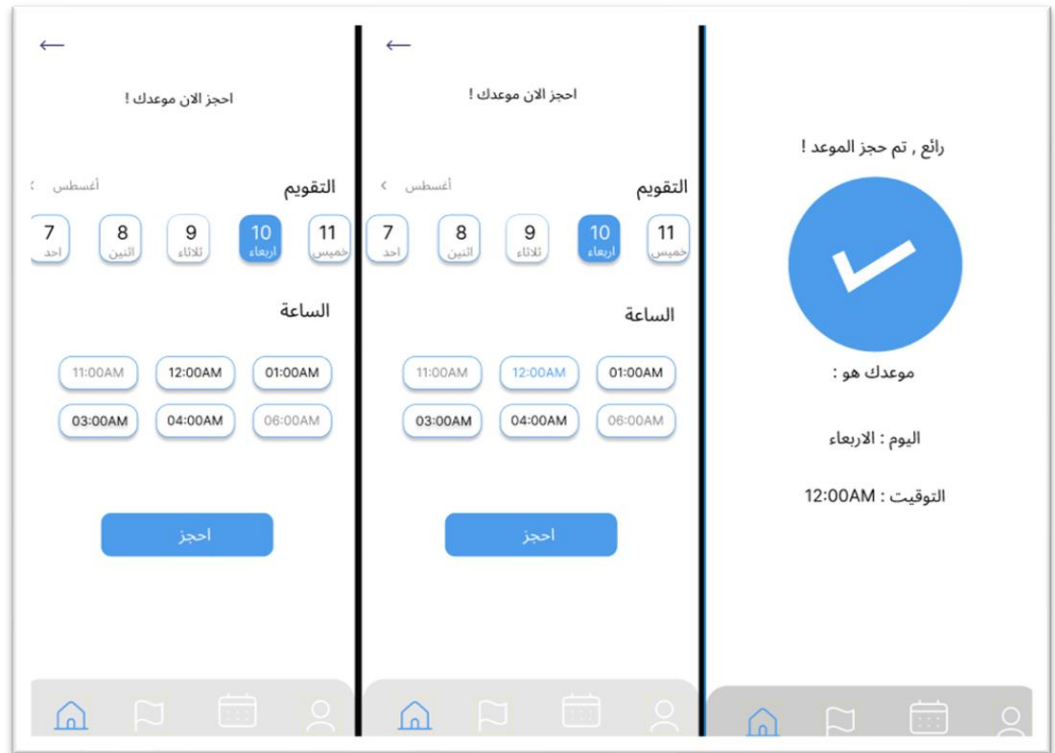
←

احجز الان موعدك !

التقويم

أغسطس <

11 خميس

10 اربعاء

9 ثلاثاء

8 اثنين

7 احد

الساعة

01:00AM

12:00AM

11:00AM

06:00AM

04:00AM

03:00AM

احجز

←

احجز الان موعدك !

التقويم

أغسطس <

11 خميس

10 اربعاء

9 ثلاثاء

8 اثنين

7 احد

الساعة

01:00AM

12:00AM

11:00AM

06:00AM

04:00AM

03:00AM

احجز

رائع , تم حجز الموعد !

موعدك هو :

اليوم : الاربعاء

التوقيت : 12:00AM